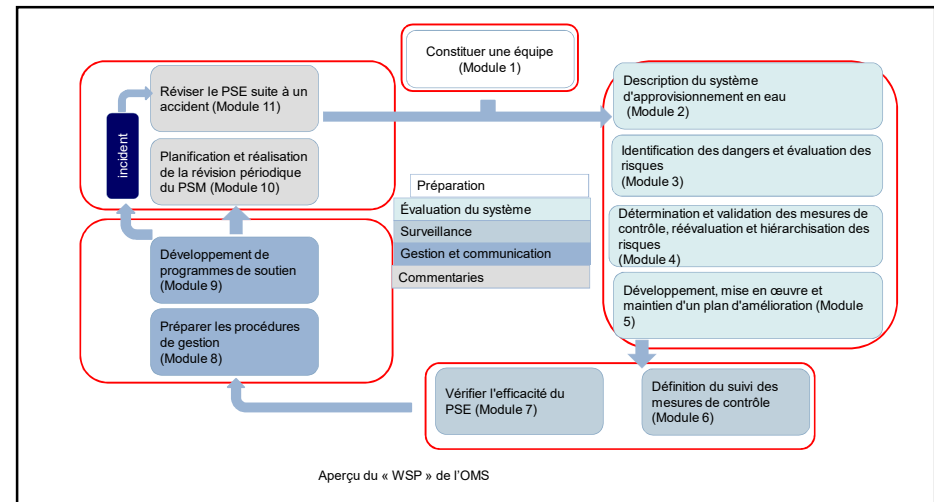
Constituer une équipe (Module 1)

incident

Réviser le PSE suite à un accident (Module 11)

Planification et réalisation de la révision périodique du PSM (Module 10)

Description du système d'approvisionnement en eau (Module 2)

Identification des dangers et évaluation des risques (Module 3)

Détermination et validation des mesures de contrôle, réévaluation et hiérarchisation des risques (Module 4)

Développement, mise en œuvre et maintien d'un plan d'amélioration (Module 5)

Préparation

Évaluation du système

Surveillance

Gestion et communication

Commentaries

Développement de programmes de soutien (Module 9)

Préparer les procédures de gestion (Module 8)

Vérifier l'efficacité du PSE (Module 7)

Définition du suivi des mesures de contrôle (Module 6)

Aperçu du « WSP » de l'OMS